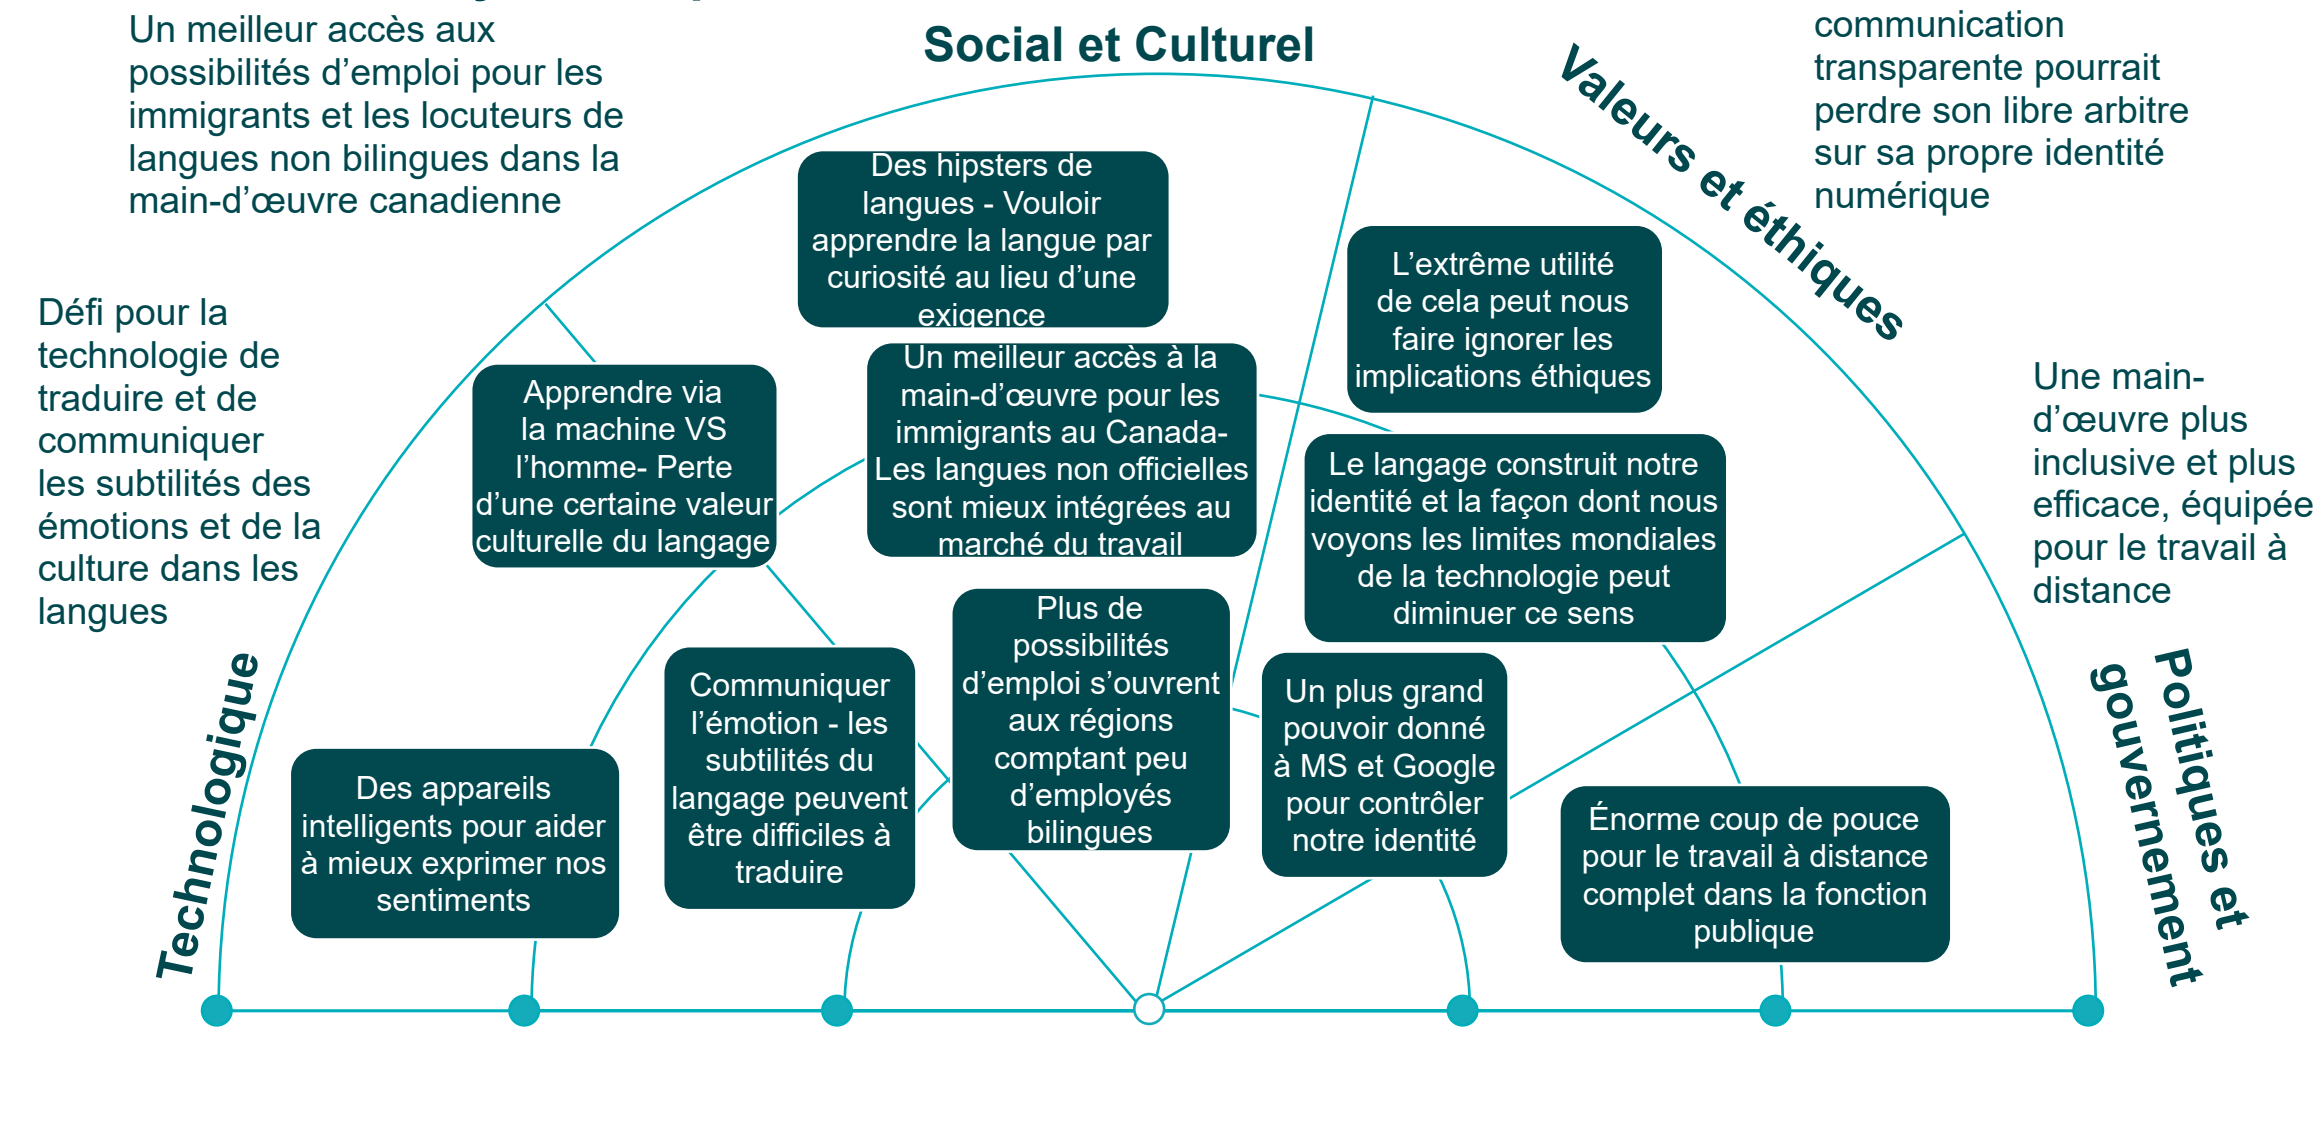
Un meilleur accès aux possibilités d'emploi pour les immigrants et les locuteurs de langues non bilingues dans la main-d'œuvre canadienne

Social et Culturel

communication transparente pourrait perdre son libre arbitre sur sa propre identité numérique

Valeurs et éthiques

Des hipsters de langues - Vouloir apprendre la langue par curiosité au lieu d'une exigence

L'extrême utilité de cela peut nous faire ignorer les implications éthiques

Défi pour la technologie de traduire et de communiquer les subtilités des émotions et de la culture dans les langues

Apprendre via la machine VS l'homme- Perte d'une certaine valeur culturelle du langage

Un meilleur accès à la main-d'œuvre pour les immigrants au Canada- Les langues non officielles sont mieux intégrées au marché du travail

Le langage construit notre identité et la façon dont nous voyons les limites mondiales de la technologie peut diminuer ce sens

Une main-d'œuvre plus inclusive et plus efficace, équipée pour le travail à distance

Plus de possibilités d'emploi s'ouvrent aux régions comptant peu d'employés bilingues

Communiquer l'émotion - les subtilités du langage peuvent être difficiles à traduire

Un plus grand pouvoir donné à MS et Google pour contrôler notre identité

Politiques et gouvernement

Technologique

Des appareils intelligents pour aider à mieux exprimer nos sentiments

Énorme coup de pouce pour le travail à distance complet dans la fonction publique